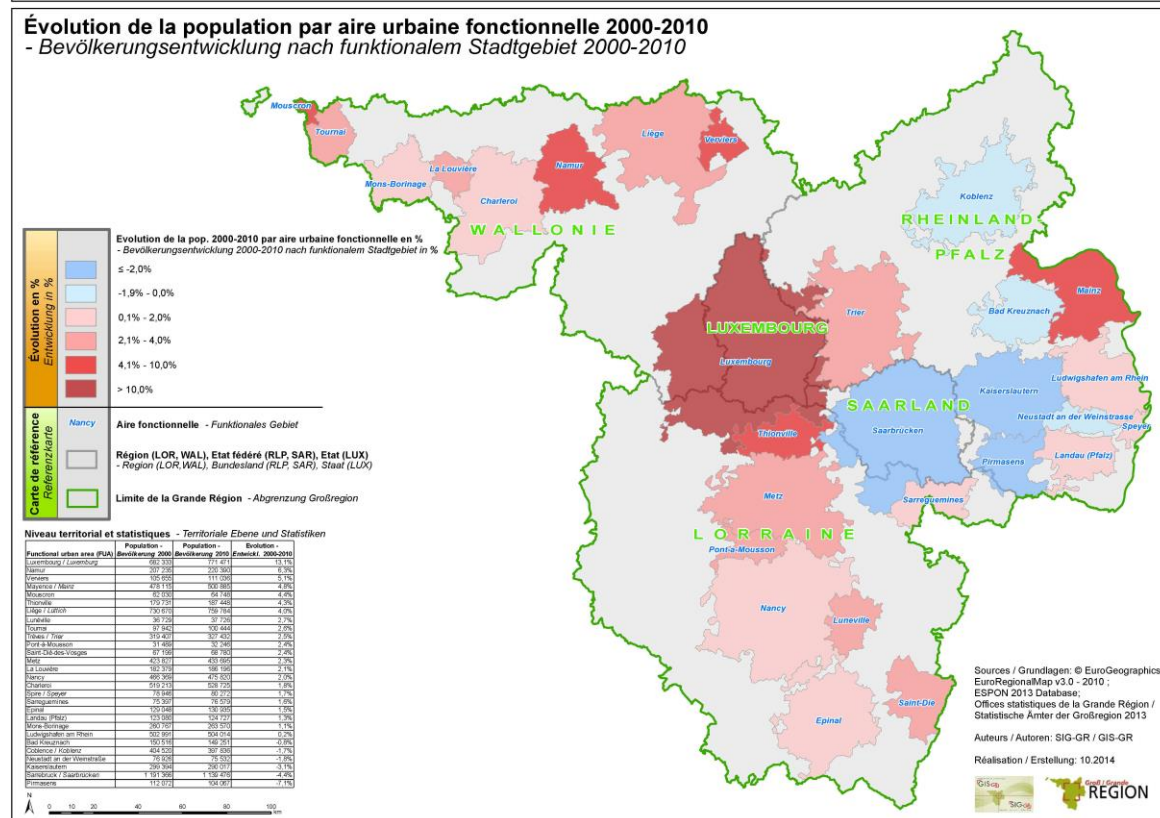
Évolution de la population par aire urbaine fonctionnelle 2000-2010
- Bevölkerungsentwicklung nach funktionalem Stadtgebiet 2000-2010

Mouscron
Tournai
Liège
Verviers
Namur
La Louvière
Mons-Borinage
Charleroi
WALLONIE
Koblenz
RHEINLAND
PFALZ
Mainz
Bad Kreuznach
Trier
LUXEMBOURG
Luxembourg
Kaiserslautern
Ludwigshafen am Rhein
SAARLAND
Neustadt an der Weinstrasse
Speyer
Saarbrücken
Thionville
Pirmasens
Landau (Pfalz)
Sarreguemines
Metz
LORRAINE
Pont-à-Mousson
Nancy
Lunéville
Saint-Dié
Epinal

Évolution en % Entwicklung in %
Evolution de la pop. 2000-2010 par aire urbaine fonctionnelle en %
- Bevölkerungsentwicklung 2000-2010 nach funktionalem Stadtgebiet in %
≤ -2,0%
-1,9% - 0,0%
0,1% - 2,0%
2,1% - 4,0%
4,1% - 10,0%
> 10,0%

Carte de référence Referenzkarte
Nancy
Aire fonctionnelle - Funktionales Gebiet
Région (LOR, WAL), Etat fédéré (RLP, SAR), Etat (LUX)
- Region (LOR,WAL), Bundesland (RLP, SAR), Staat (LUX)
Limite de la Grande Région - Abgrenzung Großregion

Niveau territorial et statistiques - Territoriale Ebene und Statistiken

| Functional urban area (FUA) | Population - Bevölkerung 2000 | Population - Bevölkerung 2010 | Evolution - Entwickl. 2000-2010 |
|---|---|---|---|
| Luxembourg / Luxemburg | 682 333 | 771 471 | 13,1% |
| Namur | 207 235 | 220 390 | 6,3% |
| Verviers | 105 655 | 111 036 | 5,1% |
| Mayence / Mainz | 478 118 | 500 865 | 4,8% |
| Mouscron | 62 030 | 64 748 | 4,4% |
| Thionville | 179 731 | 187 448 | 4,3% |
| Liège / Lüttich | 730 670 | 759 784 | 4,0% |
| Lunéville | 36 729 | 37 726 | 2,7% |
| Tournai | 97 942 | 100 444 | 2,6% |
| Trèves / Trier | 319 401 | 327 432 | 2,5% |
| Pont-à-Mousson | 31 489 | 32 246 | 2,4% |
| Saint-Dié-des-Vosges | 67 156 | 68 760 | 2,4% |
| Metz | 423 621 | 433 695 | 2,3% |
| La Louvière | 182 375 | 186 196 | 2,1% |
| Nancy | 466 369 | 475 620 | 2,0% |
| Charleroi | 519 213 | 528 725 | 1,8% |
| Spire / Speyer | 78 946 | 80 272 | 1,7% |
| Sarreguemines | 75 397 | 76 579 | 1,6% |
| Epinal | 129 048 | 130 935 | 1,5% |
| Landau (Pfalz) | 123 080 | 124 727 | 1,3% |
| Mons-Borinage | 260 767 | 263 510 | 1,1% |
| Ludwigshafen am Rhein | 502 991 | 504 014 | 0,2% |
| Bad Kreuznach | 150 518 | 149 251 | -0,8% |
| Coblence / Koblenz | 404 522 | 397 836 | -1,7% |
| Neustadt an der Weinstraße | 76 926 | 75 532 | -1,8% |
| Kaiserslautern | 299 394 | 290 017 | -3,1% |
| Sarrebruck / Saarbrücken | 1 191 366 | 1 139 478 | -4,4% |
| Pirmasens | 112 072 | 104 067 | -7,1% |

N
0 10 20 40 60 80 100 km

Sources / Grundlagen: © EuroGeographics
EuroRegionalMap v3.0 - 2010 ;
ESPON 2013 Database;
Offices statistiques de la Grande Région /
Statistische Ämter der Großregion 2013

Auteurs / Autoren: SIG-GR / GIS-GR

Réalisation / Erstellung: 10.2014

GIS
SIG
Groß / Grande
RÉGION